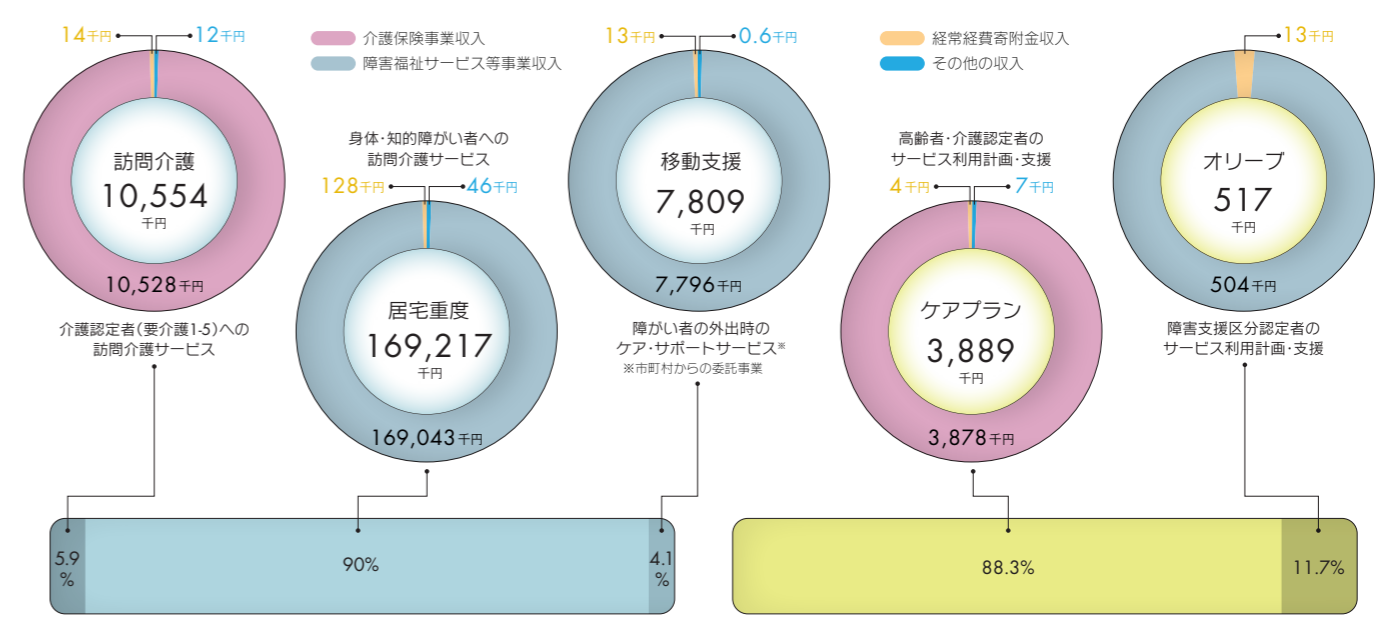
14千円 12千円

訪問介護
10,554
千円

10,528千円

介護認定者(要介護1-5)への
訪問介護サービス

介護保険事業収入
障害福祉サービス等事業収入

身体·知的障がい者への
訪問介護サービス

128千円 46千円

居宅重度
169,217
千円

169,043千円

13千円 0.6千円

移動支援
7,809
千円

7,796千円

障がい者の外出時の
ケア·サポートサービス※
※市町村からの委託事業

経常経費寄附金収入
その他の収入

高齢者·介護認定者の
サービス利用計画·支援

4千円 7千円

ケアプラン
3,889
千円

3,878千円

13千円

オリーブ
517
千円

504千円

障害支援区分認定者の
サービス利用計画·支援

5.9%

90%

4.1%

88.3%

11.7%